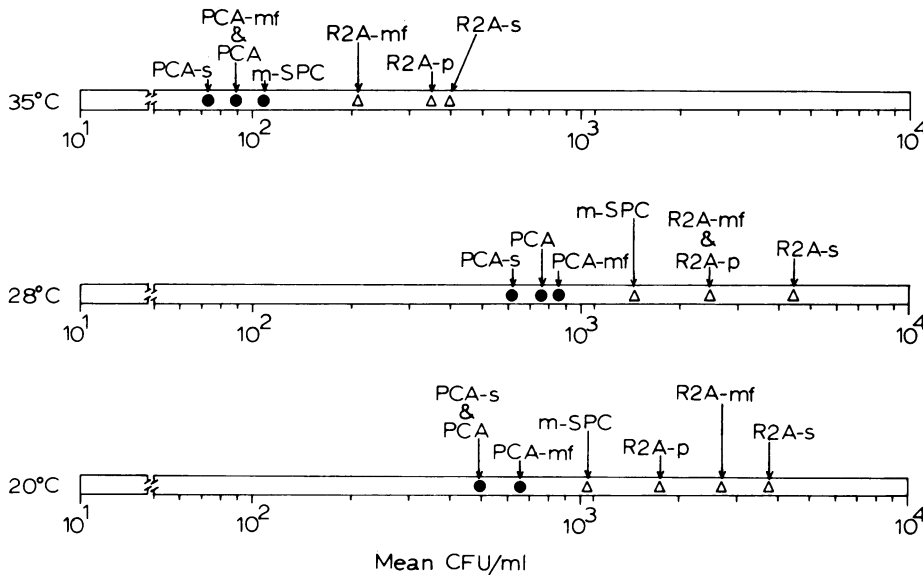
PCA-mf & PCA
R2A-mf
R2A-s
PCA-s
m-SPC
R2A-p
35°C
$10^1$
$10^2$
$10^3$
$10^4$

m-SPC
R2A-mf & R2A-p
PCA
R2A-s
PCA-s
PCA-mf
28°C
$10^1$
$10^2$
$10^3$
$10^4$

PCA-s & PCA
R2A-mf
m-SPC
R2A-p
R2A-s
PCA-mf
20°C
$10^1$
$10^2$
$10^3$
$10^4$

Mean CFU/ml